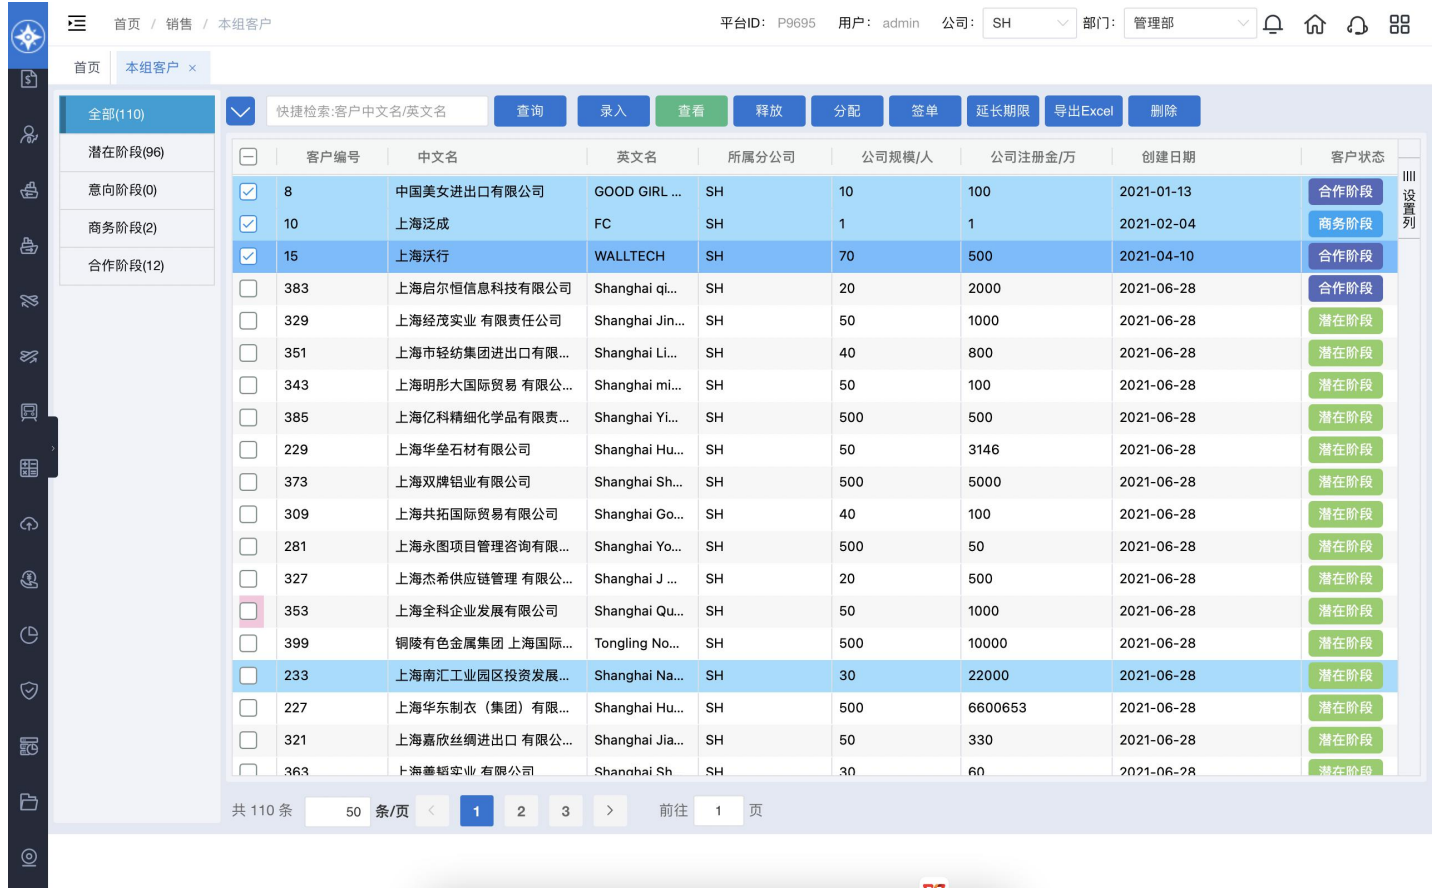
首页 / 销售 / 本组客户

平台ID: P9695 用户: admin 公司: SH 部门: 管理部

首页 本组客户 ×

全部(110)
潜在阶段(96)
意向阶段(0)
商务阶段(2)
合作阶段(12)

快捷检索:客户中文名/英文名 查询 录入 查看 释放 分配 签单 延长期限 导出Excel 删除

| | 客户编号 | 中文名 | 英文名 | 所属分公司 | 公司规模/人 | 公司注册金/万 | 创建日期 | 客户状态 |
|---|---|---|---|---|---|---|---|---|
| | 8 | 中国美女进出口有限公司 | GOOD GIRL ... | SH | 10 | 100 | 2021-01-13 | 合作阶段 |
| | 10 | 上海泛成 | FC | SH | 1 | 1 | 2021-02-04 | 商务阶段 |
| | 15 | 上海沃行 | WALLTECH | SH | 70 | 500 | 2021-04-10 | 合作阶段 |
| | 383 | 上海启尔恒信息科技有限公司 | Shanghai qi... | SH | 20 | 2000 | 2021-06-28 | 合作阶段 |
| | 329 | 上海经茂实业 有限责任公司 | Shanghai Jin... | SH | 50 | 1000 | 2021-06-28 | 潜在阶段 |
| | 351 | 上海市轻纺集团进出口有限... | Shanghai Li... | SH | 40 | 800 | 2021-06-28 | 潜在阶段 |
| | 343 | 上海明彤大国际贸易 有限公... | Shanghai mi... | SH | 50 | 100 | 2021-06-28 | 潜在阶段 |
| | 385 | 上海亿科精细化学品有限责... | Shanghai Yi... | SH | 500 | 500 | 2021-06-28 | 潜在阶段 |
| | 229 | 上海华垒石材有限公司 | Shanghai Hu... | SH | 50 | 3146 | 2021-06-28 | 潜在阶段 |
| | 373 | 上海双牌铝业有限公司 | Shanghai Sh... | SH | 500 | 5000 | 2021-06-28 | 潜在阶段 |
| | 309 | 上海共拓国际贸易有限公司 | Shanghai Go... | SH | 40 | 100 | 2021-06-28 | 潜在阶段 |
| | 281 | 上海永图项目管理咨询有限... | Shanghai Yo... | SH | 500 | 50 | 2021-06-28 | 潜在阶段 |
| | 327 | 上海杰希供应链管理 有限公... | Shanghai J ... | SH | 20 | 500 | 2021-06-28 | 潜在阶段 |
| | 353 | 上海全科企业发展有限公司 | Shanghai Qu... | SH | 50 | 1000 | 2021-06-28 | 潜在阶段 |
| | 399 | 铜陵有色金属集团 上海国际... | Tongling No... | SH | 500 | 10000 | 2021-06-28 | 潜在阶段 |
| | 233 | 上海南汇工业园区投资发展... | Shanghai Na... | SH | 30 | 22000 | 2021-06-28 | 潜在阶段 |
| | 227 | 上海华东制衣（集团）有限... | Shanghai Hu... | SH | 500 | 6600653 | 2021-06-28 | 潜在阶段 |
| | 321 | 上海嘉欣丝绸进出口 有限公... | Shanghai Jia... | SH | 50 | 330 | 2021-06-28 | 潜在阶段 |
| | 363 | 上海善韬实业 有限公司 | Shanghai Sh... | SH | 30 | 60 | 2021-06-28 | 潜在阶段 |

设置列

共 110 条 50 条/页 1 2 3 前往 1 页